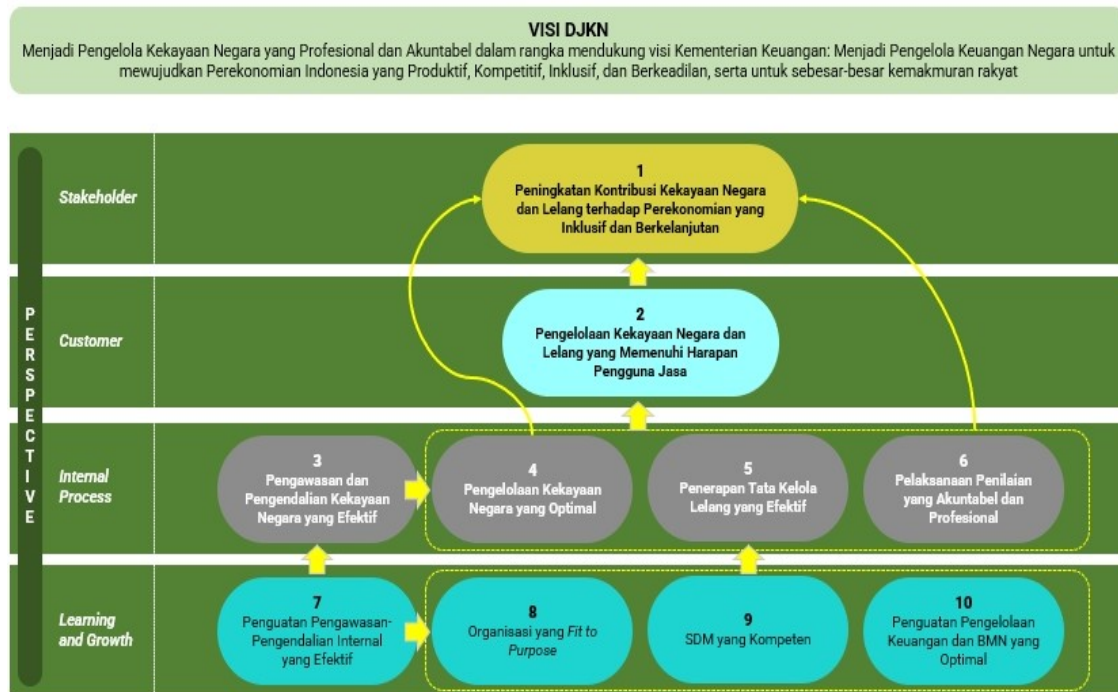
VISI DJKN

Menjadi Pengelola Kekayaan Negara yang Profesional dan Akuntabel dalam rangka mendukung visi Kementerian Keuangan: Menjadi Pengelola Keuangan Negara untuk mewujudkan Perekonomian Indonesia yang Produktif, Kompetitif, Inklusif, dan Berkeadilan, serta untuk sebesar-besar kemakmuran rakyat

PERSPECTIVE

Stakeholder

1
Peningkatan Kontribusi Kekayaan Negara dan Lelang terhadap Perekonomian yang Inklusif dan Berkelanjutan

Customer

2
Pengelolaan Kekayaan Negara dan Lelang yang Memenuhi Harapan Pengguna Jasa

Internal Process

3
Pengawasan dan Pengendalian Kekayaan Negara yang Efektif

4
Pengelolaan Kekayaan Negara yang Optimal

5
Penerapan Tata Kelola Lelang yang Efektif

6
Pelaksanaan Penilaian yang Akuntabel dan Profesional

Learning and Growth

7
Penguatan Pengawasan-Pengendalian Internal yang Efektif

8
Organisasi yang Fit to Purpose

9
SDM yang Kompeten

10
Penguatan Pengelolaan Keuangan dan BMN yang Optimal